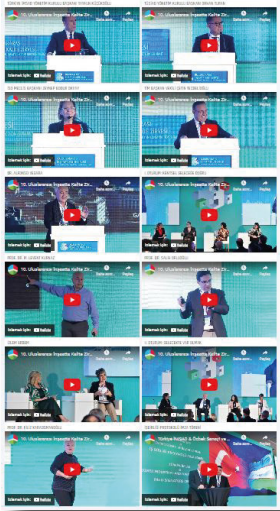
10. Uluslararası İnşaatta Kalite Zir...
İzlemek için: YouTube

10. Uluslararası İnşaatta Kalite Zir...
İzlemek için: YouTube

10. Uluslararası İnşaatta Kalite Zir...
İzlemek için: YouTube

10. Uluslararası İnşaatta Kalite Zir...
İzlemek için: YouTube

10. Uluslararası İnşaatta Kalite Zir...
İzlemek için: YouTube

10. Uluslararası İnşaatta Kalite Zir...
İzlemek için: YouTube

10. Uluslararası İnşaatta Kalite Zir...
İzlemek için: YouTube

10. Uluslararası İnşaatta Kalite Zir...
İzlemek için: YouTube

10. Uluslararası İnşaatta Kalite Zir...
İzlemek için: YouTube

10. Uluslararası İnşaatta Kalite Zir...
İzlemek için: YouTube

10. Uluslararası İnşaatta Kalite Zir...
İzlemek için: YouTube

10. Yüzleşe Kalıpları & Özbek Sanayi ve...
İzlemek için: YouTube